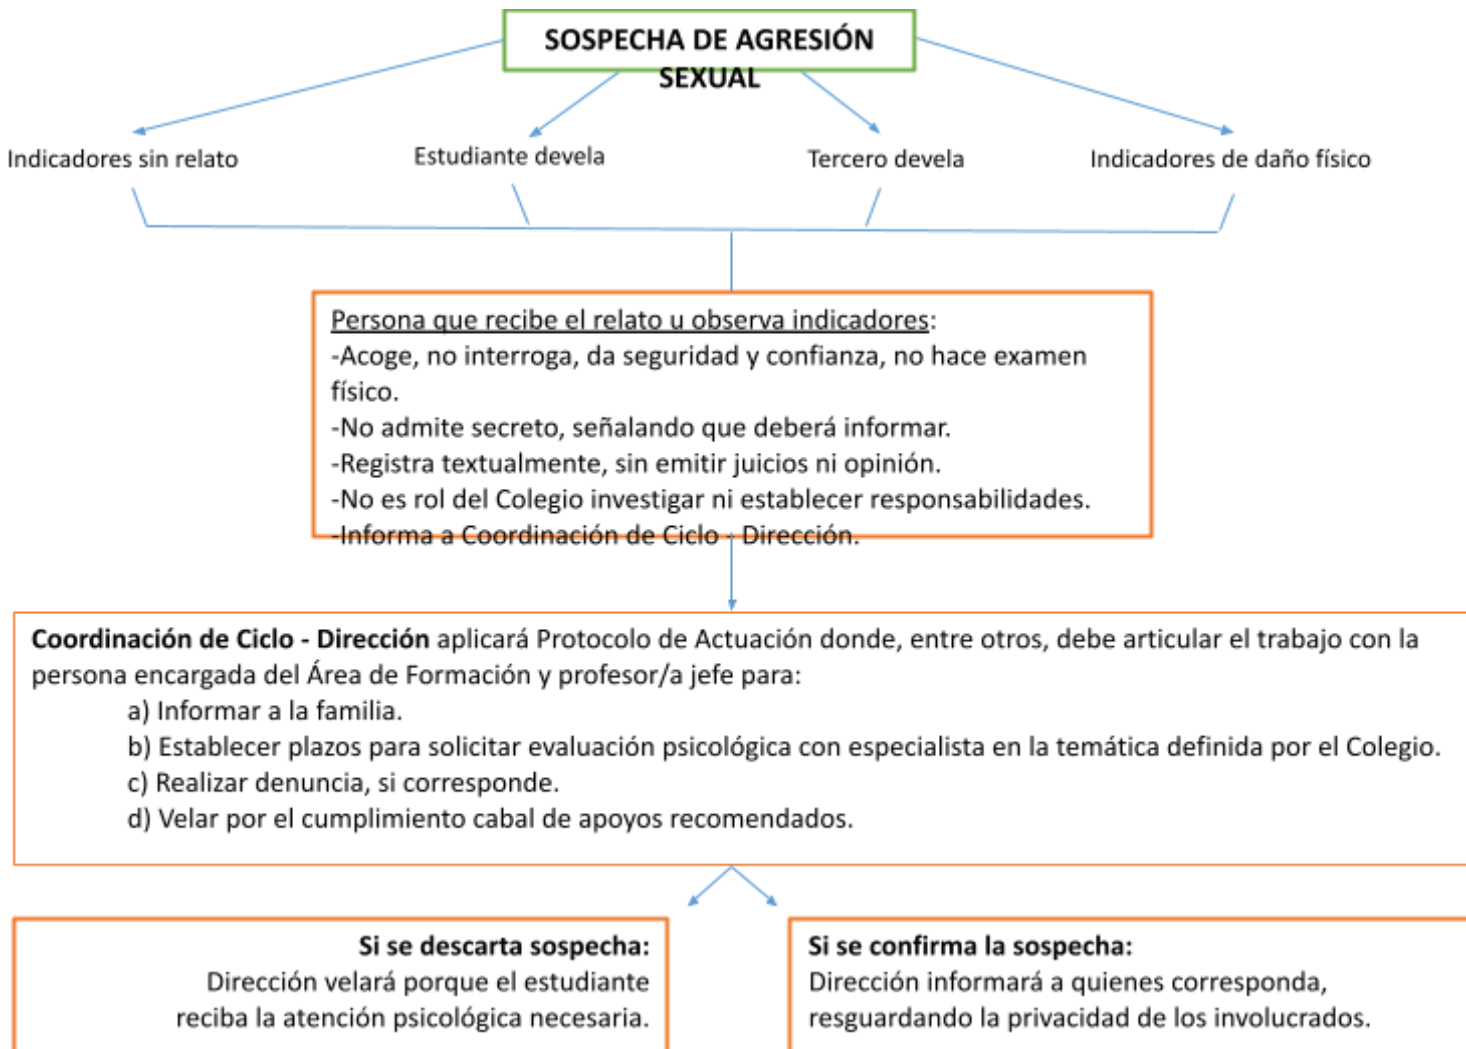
SOSPECHA DE AGRESIÓN SEXUAL

Indicadores sin relato

Estudiante devela

Tercero devela

Indicadores de daño físico

Persona que recibe el relato u observa indicadores:
-Acoge, no interroga, da seguridad y confianza, no hace examen físico.
-No admite secreto, señalando que deberá informar.
-Registra textualmente, sin emitir juicios ni opinión.
-No es rol del Colegio investigar ni establecer responsabilidades.
-Informa a Coordinación de Ciclo - Dirección.

**Coordinación de Ciclo - Dirección** aplicará Protocolo de Actuación donde, entre otros, debe articular el trabajo con la persona encargada del Área de Formación y profesor/a jefe para:
a) Informar a la familia.
b) Establecer plazos para solicitar evaluación psicológica con especialista en la temática definida por el Colegio.
c) Realizar denuncia, si corresponde.
d) Velar por el cumplimiento cabal de apoyos recomendados.

**Si se descarta sospecha:**
Dirección velará porque el estudiante reciba la atención psicológica necesaria.

**Si se confirma la sospecha:**
Dirección informará a quienes corresponda, resguardando la privacidad de los involucrados.